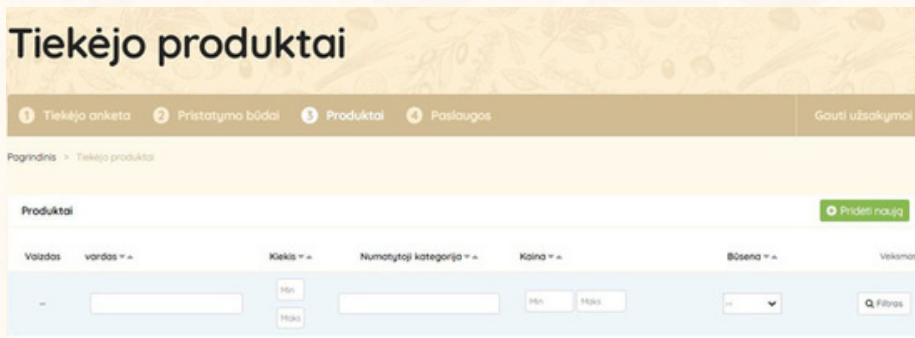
Tiekėjo produktai

1 Tiekėjo anketa 2 Pristatymo būdai 3 Produktai 4 Paslaugos

Gauti užsakymai

Pagrindinis > Tiekėjo produktai

Produktai

Pridėti naują

| Vaizdas | vardas | Kiekis | Numatytoji kategorija | Kaina | Būsena | Veiksmai |
|---|---|---|---|---|---|---|
| -- | | Min Maks | | Min Maks | -- | Filtras |